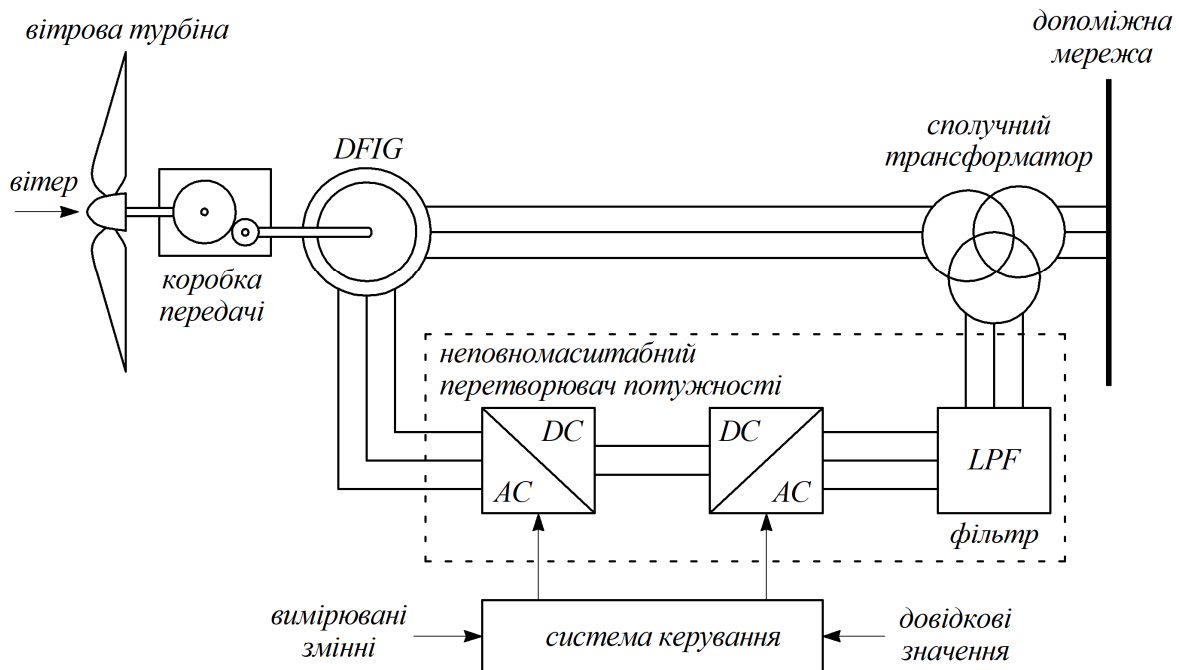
вітрова турбіна

допоміжна мережа

DFIG

сполучний трансформатор

вітер

коробка передачі

неповномасштабний перетворювач потужності

DC

AC

DC

AC

LPF

фільтр

вимірювані змінні

система керування

довідкові значення